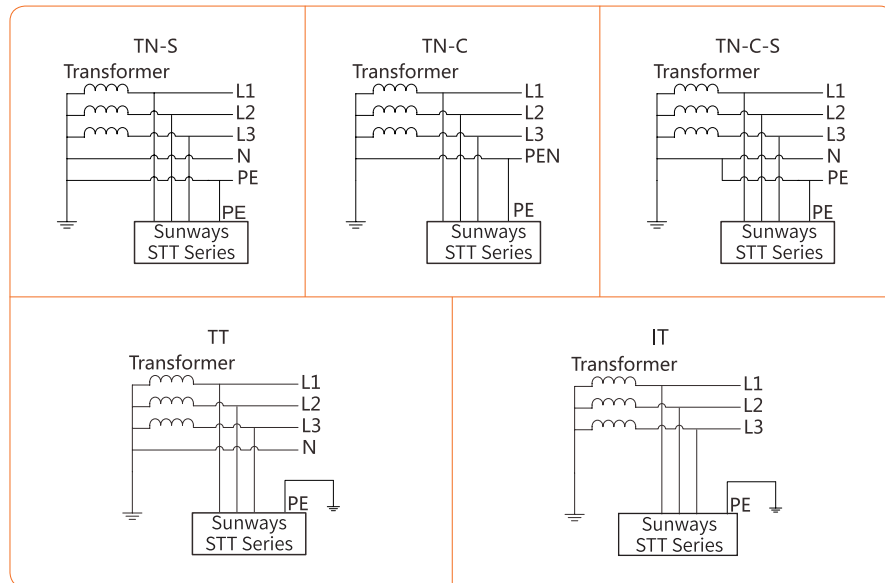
TN-S
Transformer
L1
L2
L3
N
PE
PE
Sunways
STT Series

TN-C
Transformer
L1
L2
L3
PEN
PE
Sunways
STT Series

TN-C-S
Transformer
L1
L2
L3
N
PE
PE
Sunways
STT Series

TT
Transformer
L1
L2
L3
N
PE
Sunways
STT Series

IT
Transformer
L1
L2
L3
PE
Sunways
STT Series